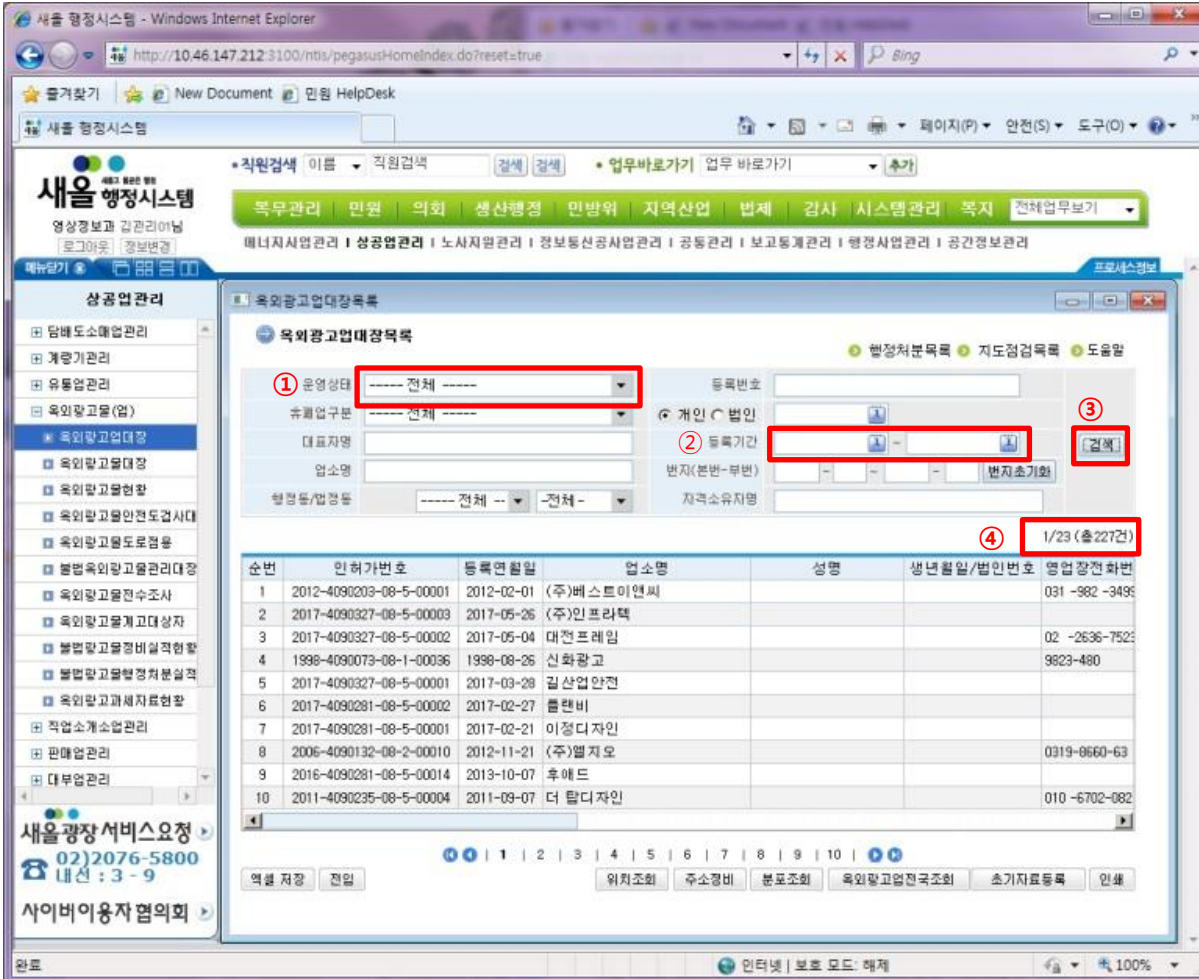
새올 행정시스템 - Windows Internet Explorer

http://10.46.147.212:3100/ntis/pegasusHomeIndex.do?reset=true

Bing

즐겨찾기 New Document 민원 HelpDesk

새올 행정시스템

페이지(P) 안전(S) 도구(O)

새올 행정시스템

영상정보과 김관리01님

로그아웃 정보변경

•직원검색 이름 직원검색 검색 검색 • 업무바로가기 업무 바로가기 추가

복무관리 | 민원 | 의회 | 생산행정 | 민방위 | 지역산업 | 법제 | 감사 | 시스템관리 | 복지 전체업무보기

에너지사업관리 | 상공업관리 | 노사지원관리 | 정보통신공사업관리 | 공동관리 | 보고통계관리 | 행정사업관리 | 공간정보관리

메뉴닫기

프로세스정보

상공업관리

⊞ 담배도소매업관리
⊞ 계량기관리
⊞ 유통업관리
⊟ 옥외광고물(업)
옥외광고업대장
옥외광고물대장
옥외광고물현황
옥외광고물안전도검사대
옥외광고물도로점용
불법옥외광고물관리대장
옥외광고물전수조사
옥외광고물게고대상자
불법광고물정비실적현황
불법광고물행정처분실적
옥외광고과세자료현황
⊞ 직업소개소업관리
⊞ 판매업관리
⊞ 대부업관리

새올광장 서비스요청

02)2076-5800 내선 : 3 - 9

사이버이용자협의회

옥외광고업대장목록

옥외광고업대장목록

행정처분목록 지도점검목록 도움말

① 운영상태 ------ 전체 ------
휴폐업구분 ------ 전체 ------
대표자명
업소명
행정동/법정동 ------ 전체 -- -전체-
등록번호
개인 법인
② 등록기간 ~
번지(본번-부번) 번지초기화
자격소유자명
③ 검색

④ 1/23 (총227건)

| 순번 | 인허가번호 | 등록연월일 | 업소명 | 성명 | 생년월일/법인번호 | 영업장전화번 |
|---|---|---|---|---|---|---|
| 1 | 2012-4090203-08-5-00001 | 2012-02-01 | (주)베스트이앤씨 | | | 031 -982 -3499 |
| 2 | 2017-4090327-08-5-00003 | 2017-05-26 | (주)인프라텍 | | | |
| 3 | 2017-4090327-08-5-00002 | 2017-05-04 | 대전프레임 | | | 02 -2636-7523 |
| 4 | 1998-4090073-08-1-00036 | 1998-08-26 | 신화광고 | | | 9823-480 |
| 5 | 2017-4090327-08-5-00001 | 2017-03-28 | 길산업안전 | | | |
| 6 | 2017-4090281-08-5-00002 | 2017-02-27 | 플랜비 | | | |
| 7 | 2017-4090281-08-5-00001 | 2017-02-21 | 이정디자인 | | | |
| 8 | 2006-4090132-08-2-00010 | 2012-11-21 | (주)엘지오 | | | 0319-8660-63 |
| 9 | 2016-4090281-08-5-00014 | 2013-10-07 | 후애드 | | | |
| 10 | 2011-4090235-08-5-00004 | 2011-09-07 | 더 탑디자인 | | | 010 -6702-082 |

1 | 2 | 3 | 4 | 5 | 6 | 7 | 8 | 9 | 10 |

엑셀 저장 | 전입 | 위치조회 | 주소정비 | 분포조회 | 옥외광고업전국조회 | 초기자료등록 | 인쇄

완료 | 인터넷 | 보호 모드: 해제 | 100%